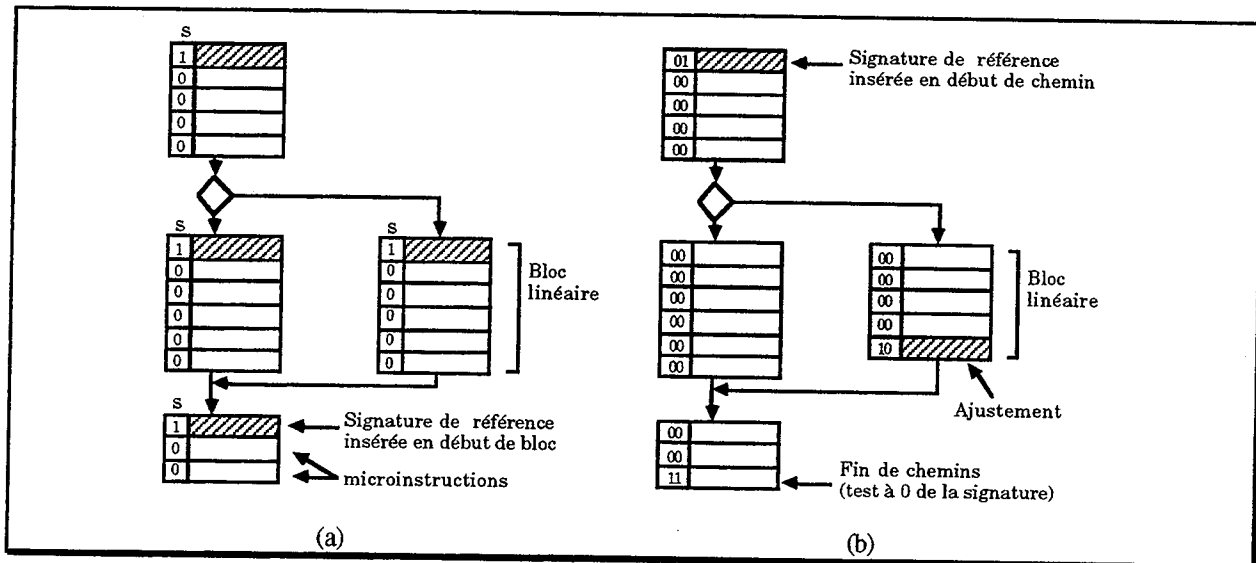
s
1
0
0
0
0

s
1
0
0
0
0
0

s
1
0
0
0
0
0

Bloc linéaire

s
1
0
0

Signature de référence insérée en début de bloc

microinstructions

(a)

01
00
00
00
00

Signature de référence insérée en début de chemin

00
00
00
00
00
00

00
00
00
00
10

Bloc linéaire

Ajustement

00
00
11

Fin de chemins (test à 0 de la signature)

(b)